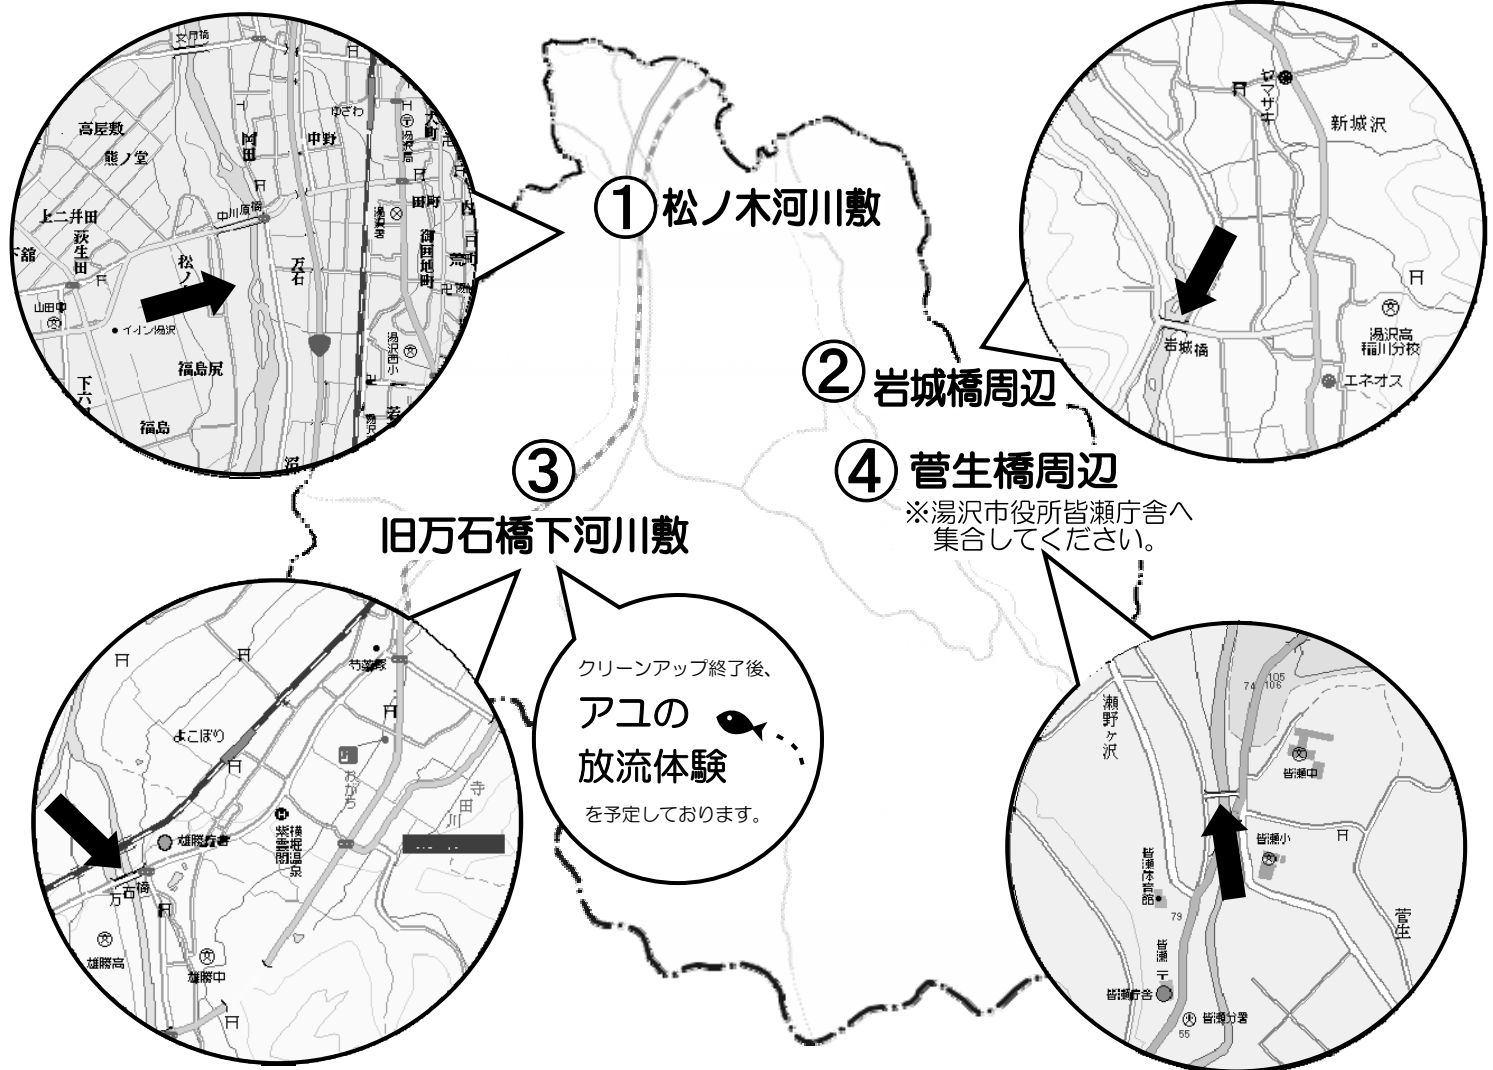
①松ノ木河川敷

②岩城橋周辺

③旧万石橋下河川敷

④菅生橋周辺
※湯沢市役所皆瀬庁舎へ集合してください。

クリーンアップ終了後、
アユの
放流体験
を予定しております。

文円橋
高屋敷
熊ノ堂
岡田
中野
ゆざわ
上二井田
荻生田
中川原橋
田町
湯沢
御囲地町
万石
松ノ
山田中
イオン湯沢
福島尻
湯沢西小
下
福島

ヤマザキ
新城沢
岩城橋
湯沢高
稲川分校
エネオス

竹之鼻
よこぼり
おかち
寺田川
雄勝庁舎
横堀温泉
万石橋
雄勝高
雄勝中

瀬野ヶ沢
105
74
106
皆瀬中
皆瀬小
皆瀬体育館
79
皆瀬
皆瀬庁舎
皆瀬分署
55
菅生